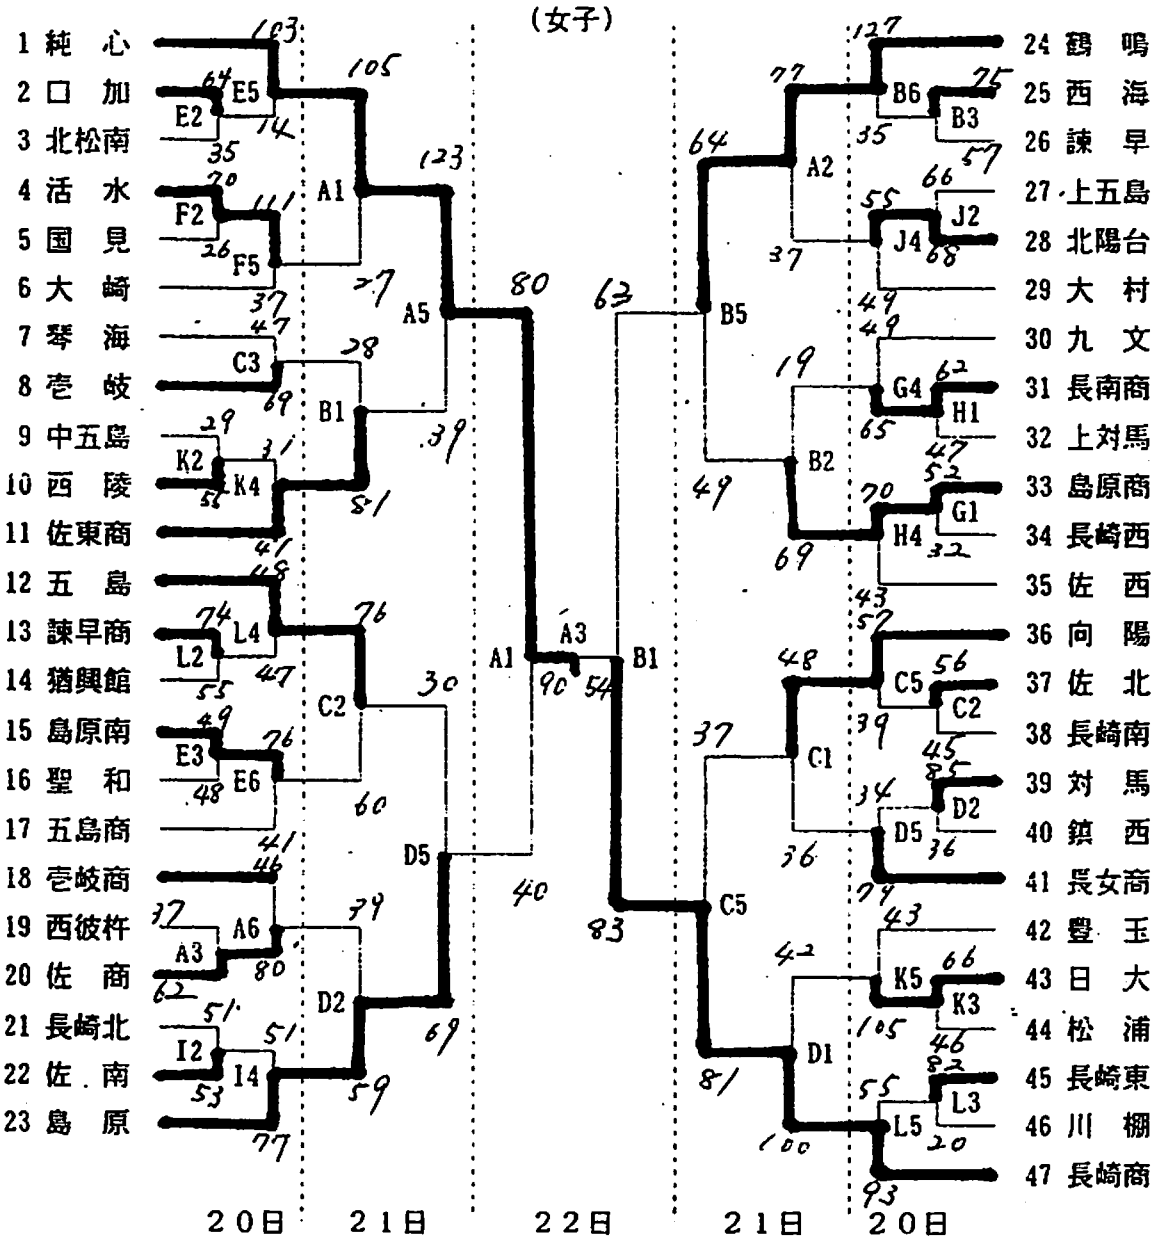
(女子)

1 純心
2 口加
3 北松南
4 活水
5 国見
6 大崎
7 琴海
8 壱岐
9 中五島
10 西陵
11 佐東商
12 五島
13 諫早商
14 猶興館
15 島原南
16 聖和
17 五島商
18 壱岐商
19 西彼杵
20 佐商
21 長崎北
22 佐南
23 島原

24 鶴鳴
25 西海
26 諫早
27 上五島
28 北陽台
29 大村
30 九文
31 長南商
32 上対馬
33 島原商
34 長崎西
35 佐西
36 向陽
37 佐北
38 長崎南
39 対馬
40 鎮西
41 長女商
42 豊玉
43 日大
44 松浦
45 長崎東
46 川棚
47 長崎商

E2 64 35 E5 103 14 A1 105 77 F2 70 26 F5 111 37 A5 123 39 C3 47 69 B1 28 K2 29 56 K4 31 51 41 L4 48 74 L2 55 47 C2 76 30 E3 49 48 E6 76 60 41 D5 46 A6 37 A3 62 80 D2 79 69 I2 51 53 I4 51 59 77

A1 80 A3 90 54 B1 63 40 83

B6 127 35 B3 75 57 A2 77 64 J4 55 37 J2 66 68 49 B5 G4 49 65 H1 62 47 B2 19 49 H4 70 69 G1 52 32 43 C5 57 39 C2 56 45 C1 48 37 D5 34 36 D2 85 36 74 C5 K5 43 105 K3 66 46 D1 42 81 L5 55 100 L3 82 20 93

20日 21日 22日 21日 20日